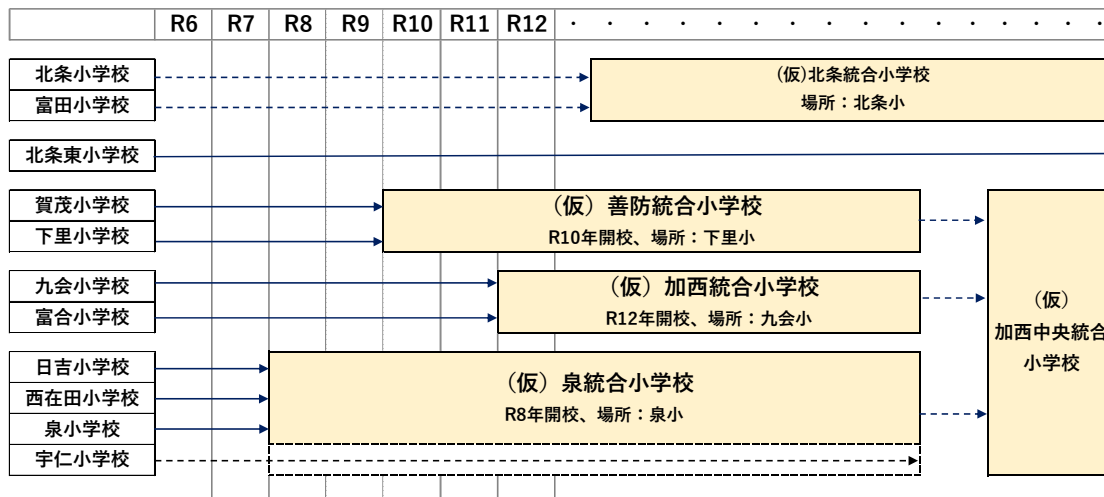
| | R6 | R7 | R8 | R9 | R10 | R11 | R12 | ・ ・ ・ ・ ・ ・ ・ ・ ・ ・ ・ ・ ・ ・ ・ |
|---|---|---|---|---|---|---|---|---|

北条小学校
富田小学校
(仮)北条統合小学校
場所：北条小

北条東小学校

賀茂小学校
下里小学校
（仮）善防統合小学校
R10年開校、場所：下里小

九会小学校
富合小学校
（仮）加西統合小学校
R12年開校、場所：九会小

日吉小学校
西在田小学校
泉小学校
宇仁小学校
（仮）泉統合小学校
R8年開校、場所：泉小

（仮）
加西中央統合
小学校